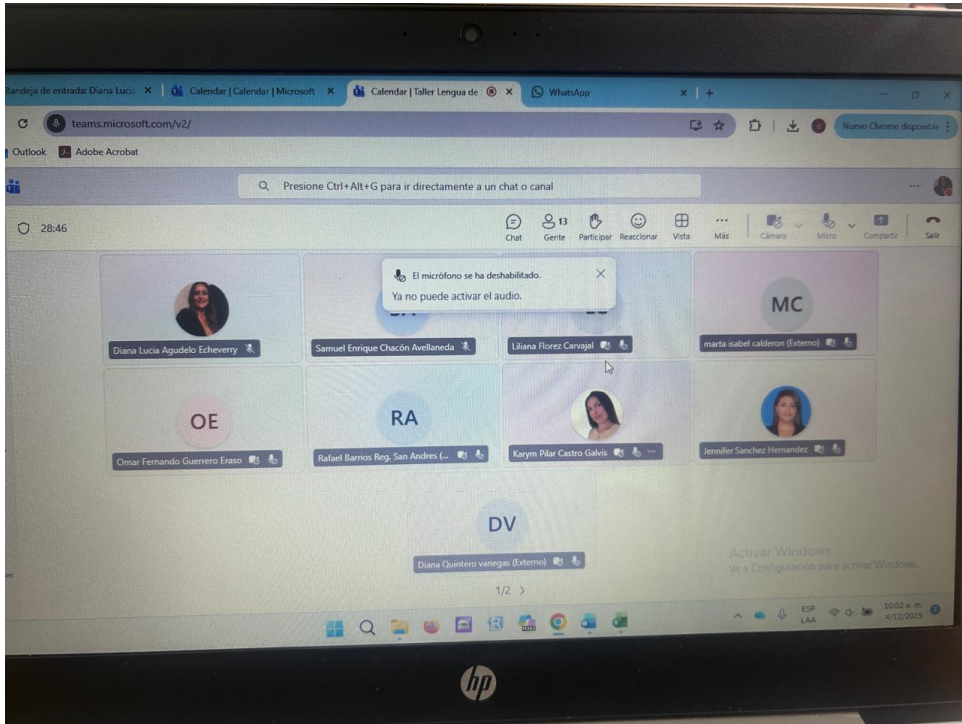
Bandeja de entrada: Diana Lucia × Calendar | Calendar | Microsoft × Calendar | Taller Lengua de × WhatsApp × +

teams.microsoft.com/v2/

Nuevo Chrome disponible

Outlook Adobe Acrobat

Presione Ctrl+Alt+G para ir directamente a un chat o canal

28:46

Chat 13 Gente Participar Reaccionar Vista Más Cámara Micro Compartir Salir

El micrófono se ha deshabilitado.
Ya no puede activar el audio.

Diana Lucia Agudelo Echeverry

Samuel Enrique Chacón Avellaneda

Liliana Florez Carvajal

MC
marta isabel calderon (Externo)

OE
Omar Fernando Guerrero Eraso

RA
Rafael Barrios Reg. San Andres (...

Karym Pilar Castro Galvis

Jennifer Sanchez Hernandez

DV
Diana Quintero vanegas (Externo)

1/2 >

Activar Windows
Ve a Configuración para activar Windows.

ESP LAA 10:02 a. m. 4/12/2025

hp